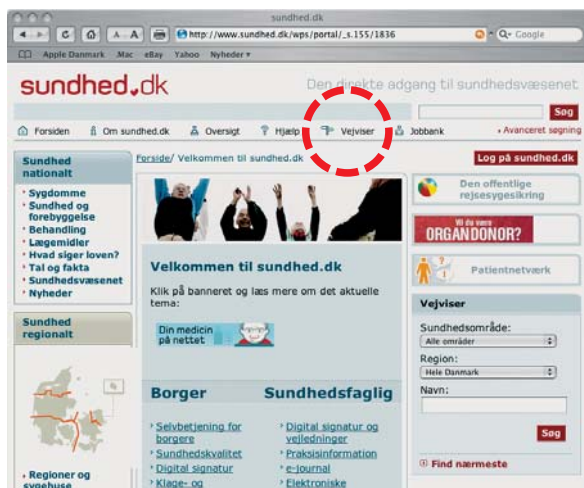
sundhed.dk

http://www.sundhed.dk/wps/portal/_s.155/1836

Q- Google

Apple Danmark .Mac eBay Yahoo Nyheder ▾

sundhed.dk

Den direkte adgang til sundhedsvæsenet

Søg

Forsiden Om sundhed.dk Oversigt Hjælp Vejviser Jobbank • Avanceret søgning

Sundhed nationalt

• Sygdomme
• Sundhed og forebyggelse
• Behandling
• Lægemidler
• Hvad siger loven?
• Tal og fakta
• Sundhedsvæsenet
• Nyheder

Sundhed regionalt

• Regioner og sygehuse

Forside/ Velkommen til sundhed.dk

Log på sundhed.dk

Velkommen til sundhed.dk

Klik på banneret og læs mere om det aktuelle tema:

Din medicin på nettet

Borger

• Selvbetjening for borgere
• Sundhedskvalitet
• Digital signatur
• Klage- og

Sundhedsfaglig

• Digital signatur og vejledninger
• Praksisinformation
• e-Journal
• Elektroniske

Den offentlige rejsesygesikring

Vil du være ORGANDONOR?

Patientnetværk

Vejviser

Sundhedsområde:
Alle områder

Region:
Hele Danmark

Navn:

Søg

Find nærmeste